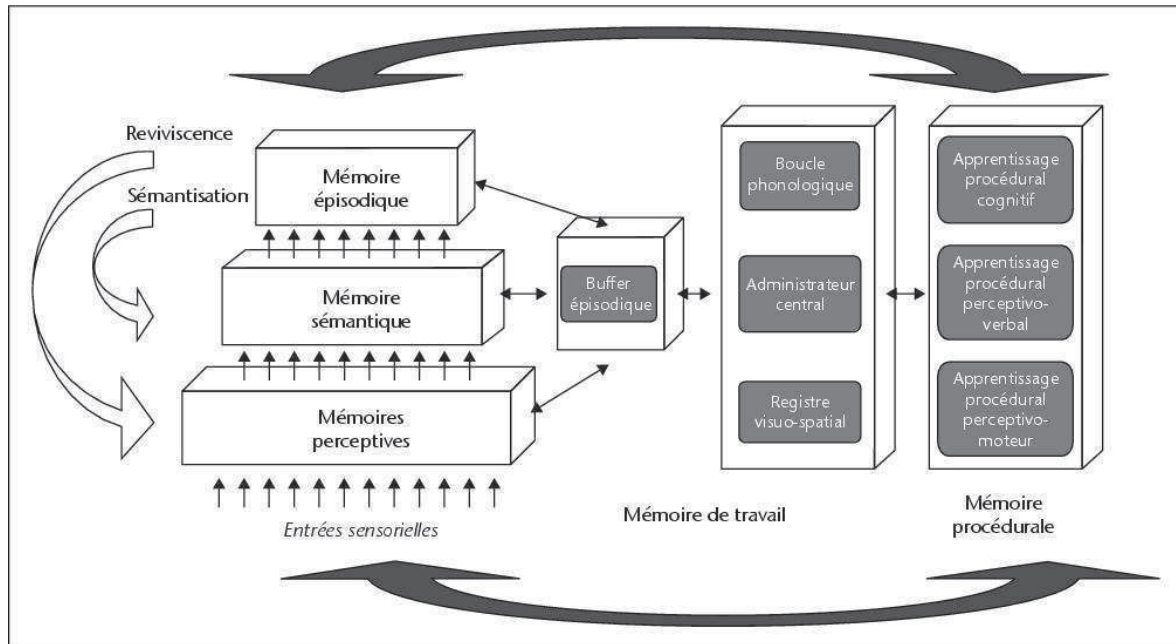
Reviviscence

Sémantisation

Mémoire épisodique

Mémoire sémantique

Mémoires perceptives

Entrées sensorielles

Buffer épisodique

Boucle phonologique

Administrateur central

Registre visuo-spatial

Mémoire de travail

Apprentissage procédural cognitif

Apprentissage procédural perceptivo-verbal

Apprentissage procédural perceptivo-moteur

Mémoire procédurale